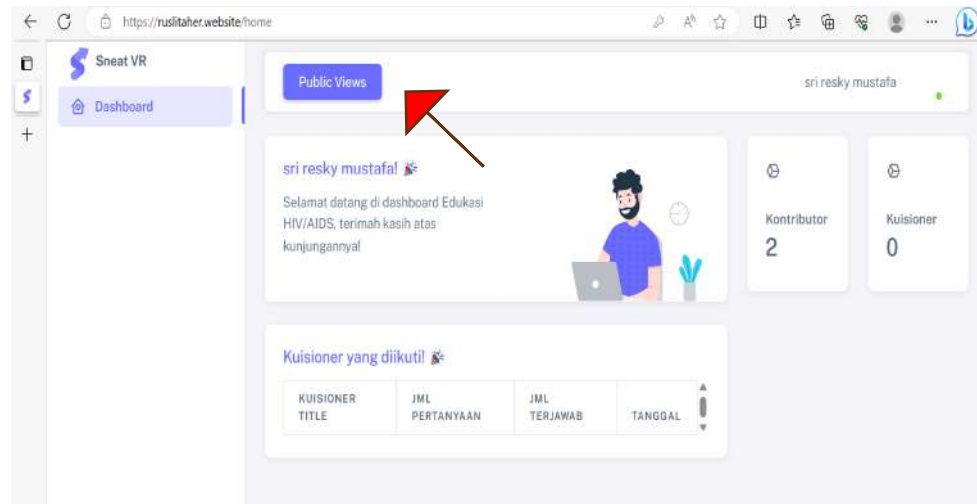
https://ruslitaher.website/home

Sneat VR

Dashboard

Public Views

sri resky mustafa

sri resky mustafa! 🎉

Selamat datang di dashboard Edukasi HIV/AIDS, terimah kasih atas kunjungannya!

Kontributor
2

Kuisioner
0

Kuisioner yang diikuti! 🎉

| KUISIONER TITLE | JML PERTANYAAN | JML TERJAWAB | TANGGAL |
|---|---|---|---|